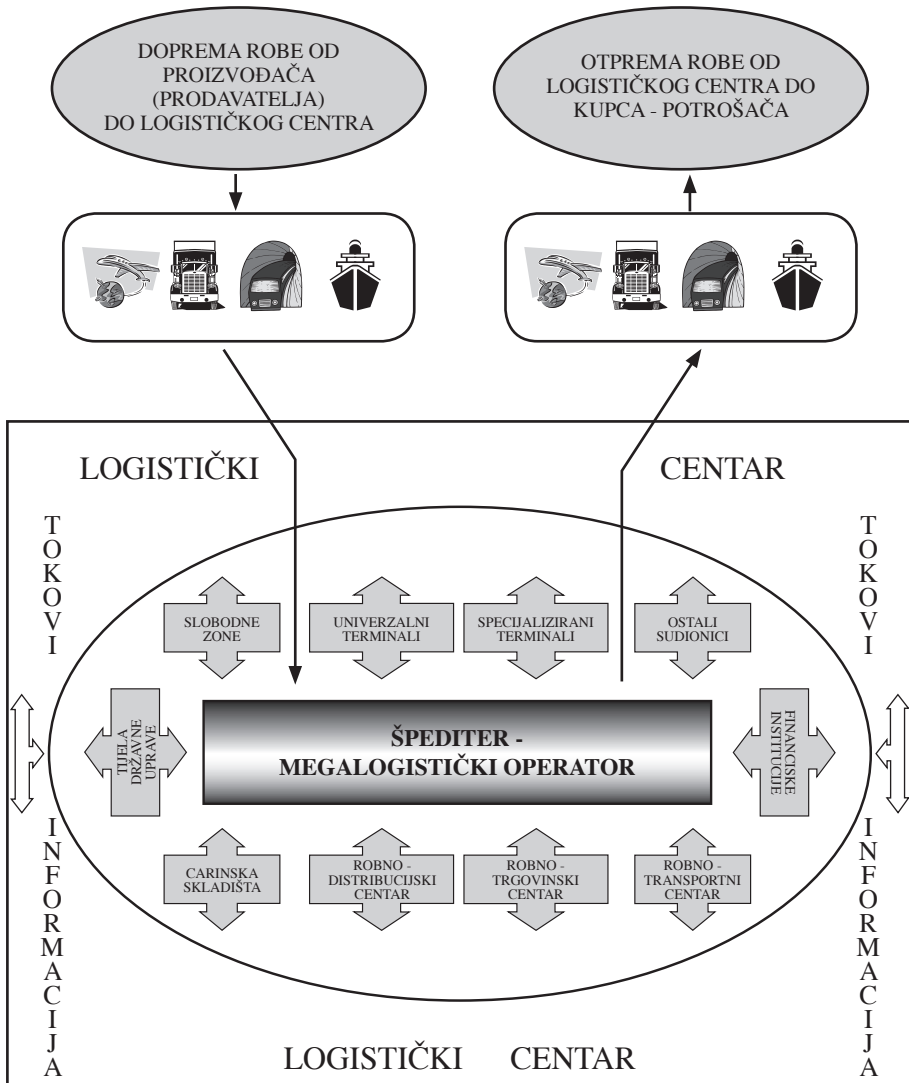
DOPREMA ROBE OD PROIZVOĐAČA (PRODAVATELJA) DO LOGISTIČKOG CENTRA

OTPREMA ROBE OD LOGISTIČKOG CENTRA DO KUPCA - POTROŠAČA

LOGISTIČKI

CENTAR

TOKOVI

TOKOVI

SLOBODNE ZONE

UNIVERZALNI TERMINALI

SPECIJALIZIRANI TERMINALI

OSTALI SUDIONICI

TIJELA DRŽAVNE UPRAVE

ŠPEDITER - MEGALOGISTIČKI OPERATOR

FINANCIJSKE INSTITUCIJE

INFORMACIJA

INFORMACIJA

CARINSKA SKLADIŠTA

ROBNO - DISTRIBUCIJSKI CENTAR

ROBNO - TRGOVINSKI CENTAR

ROBNO - TRANSPORTNI CENTAR

LOGISTIČKI CENTAR